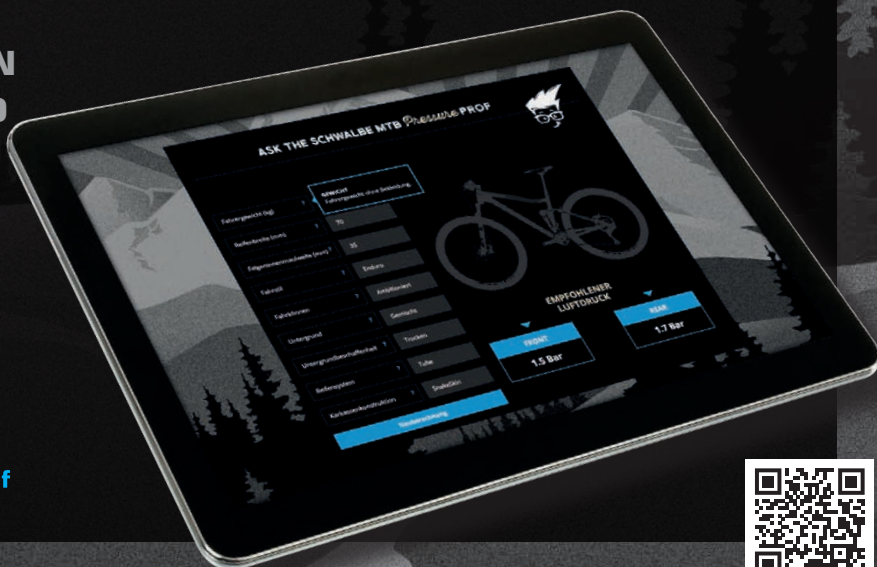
N
D

ASK THE SCHWALBE MTB Pressure PROF

GEWICHT
Fahrergewicht ohne Bekleidung

Fahrergewicht (kg)
Reifenbreite (mm)
Felgeninnenmaulweite (mm)
Fahrstil
Fahrkönnen
Untergrund
Untergrundbeschaffenheit
Reifensystem
Karkassenkonstruktion

70
35
Enduro
Ambitioniert
Gemischt
Trocken
Tube
SnakeSkin

Neuberechnung

EMPFOHLENER LUFTDRUCK

FRONT
1.5 Bar

REAR
1.7 Bar

f